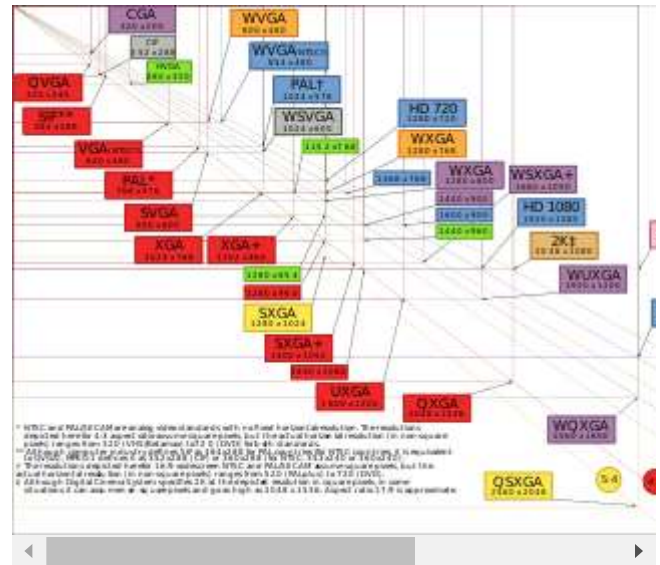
CGA
320 x 200

WVGA
800 x 480

CIF
352 x 288

HVGA
480 x 320

WVGA
854 x 480

QVGA
320 x 240

PAL†
1024 x 576

SIF*
384 x 288

WSVGA
1024 x 600

HD 720
1280 x 720

VGA
640 x 480

WXGA
1280 x 768

1152 x 768

PAL*
768 x 576

1280 x 768

WXGA
1280 x 800

WSXGA+
1680 x 1050

SVGA
800 x 600

1440 x 900

HD 1080
1920 x 1080

1600 x 900

1440 x 960

XGA
1024 x 768

XGA+
1152 x 864

2K†
2048 x 1080

WUXGA
1920 x 1200

1280 x 854

1280 x 960

SXGA
1280 x 1024

SXGA+
1400 x 1050

1600 x 1024

UXGA
1600 x 1200

QXGA
2048 x 1536

WQXGA
2560 x 1600

QSXGA
2560 x 2048

5:4

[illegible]

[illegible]

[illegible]

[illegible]